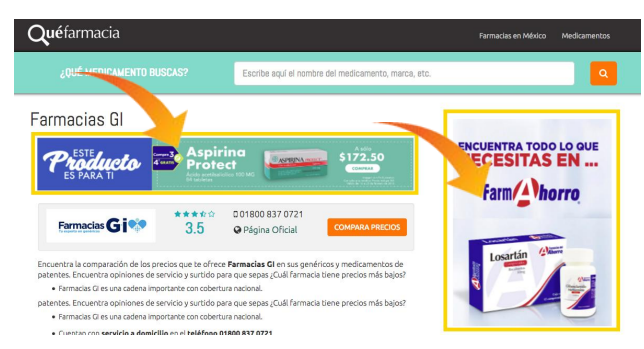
Quéfarmacia

Farmacias en México Medicamentos

¿QUÉ MEDICAMENTO BUSCAS?

Escribe aquí el nombre del medicamento, marca, etc.

Farmacias GI

ESTE Producto ES PARA TI

Compra 3 Llévate 4 GRATIS

Aspirina Protect

Ácido acetilsalicílico 100 MG 84 tabletas

ASPIRINA PROTECT

A sólo $172.50

COMPRAR

Farmacias GI

3.5

01800 837 0721

Página Oficial

COMPARA PRECIOS

ENCUENTRA TODO LO QUE NECESITAS EN...

FarmAhorro

Losartán

Encuentra la comparación de los precios que te ofrece Farmacias GI en sus genéricos y medicamentos de patentes. Encuentra opiniones de servicio y surtido para que sepas ¿Cuál Farmacia tiene precios más bajos?

• Farmacias GI es una cadena importante con cobertura nacional.

patentes. Encuentra opiniones de servicio y surtido para que sepas ¿Cuál Farmacia tiene precios más bajos?

• Farmacias GI es una cadena importante con cobertura nacional.

• Cuentan con servicio a domicilio en el teléfono 01800 837 0721